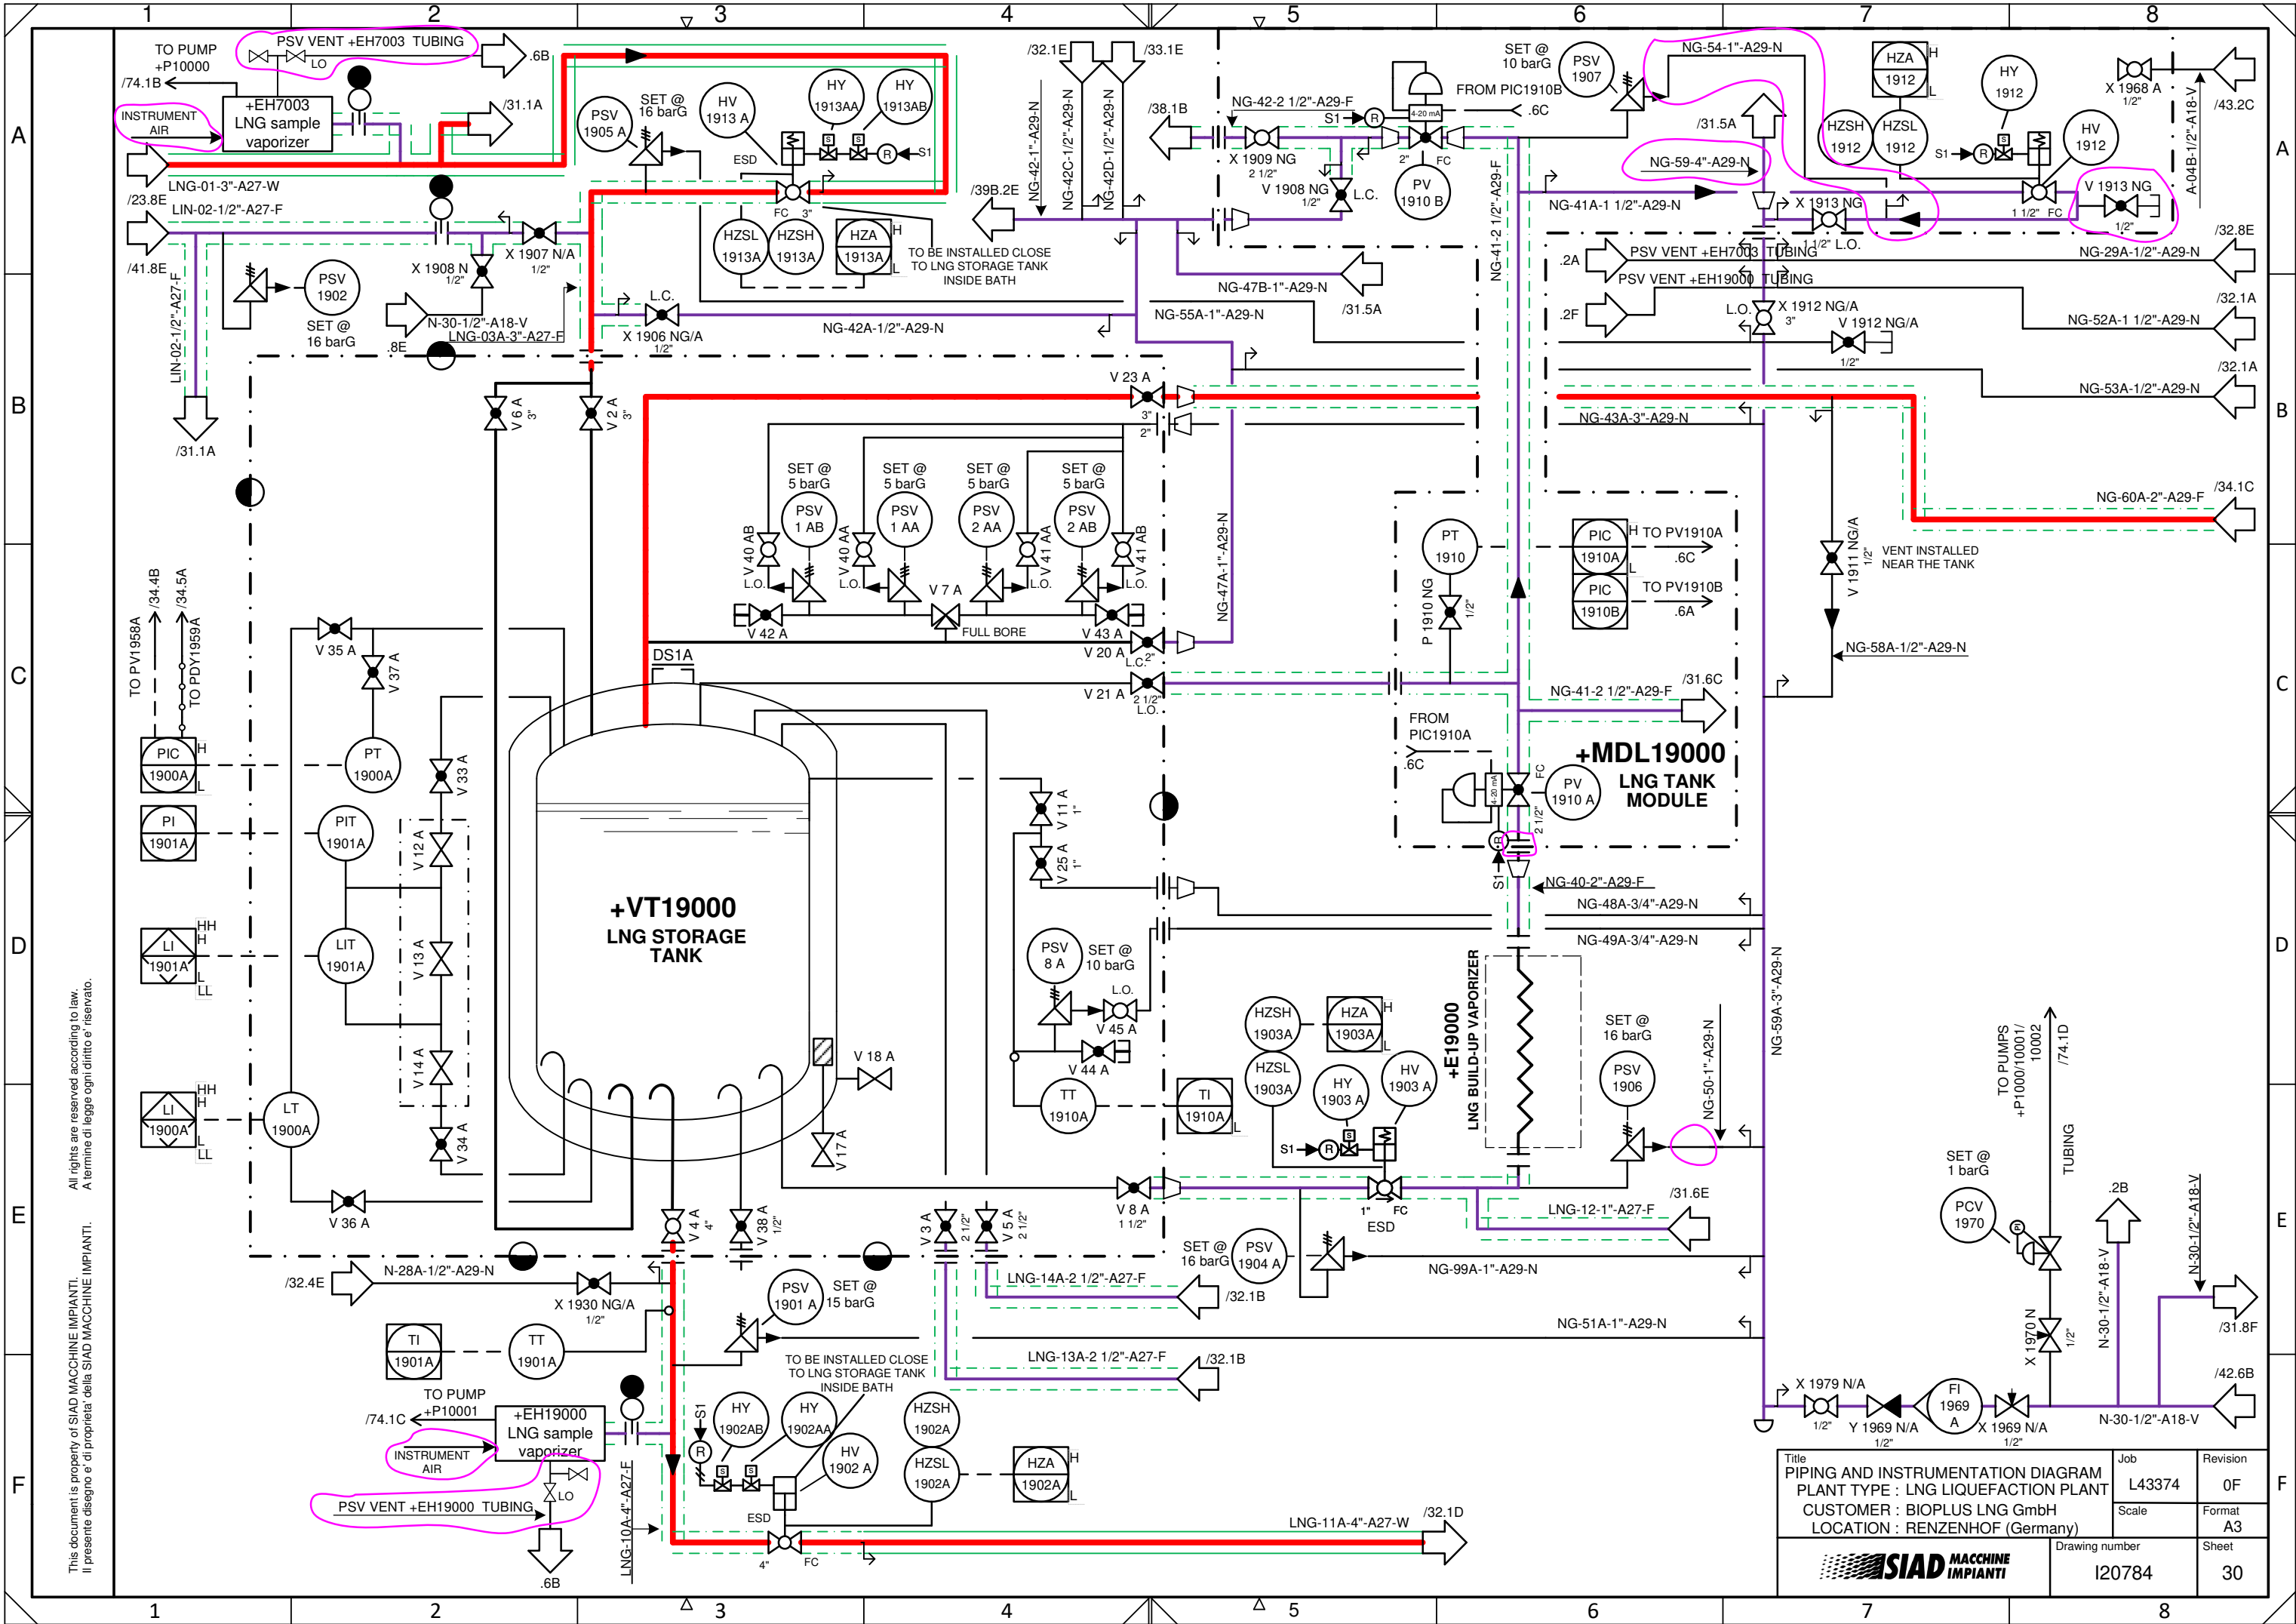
1 2 3 4 5 6 7 8

A B C D E F

TO PUMP +P10000 /74.1B
PSV VENT +EH7003 TUBING
LO
.6B
INSTRUMENT AIR
+EH7003 LNG sample vaporizer
/31.1A
LNG-01-3"-A27-W
/23.8E
LIN-02-1/2"-A27-F
/41.8E
PSV 1905 A
SET @ 16 barG
HV 1913 A
HY 1913AA
HY 1913AB
ESD
S1
R
FC
3"
HZSL 1913A
HZSH 1913A
HZA 1913A
H
L
TO BE INSTALLED CLOSE TO LNG STORAGE TANK INSIDE BATH
X 1908 N 1/2"
X 1907 N/A 1/2"
PSV 1902
SET @ 16 barG
N-30-1/2"-A18-V
LNG-03A-3"-A27-F
.8E
L.C.
X 1906 NG/A 1/2"
NG-42A-1/2"-A29-N
LIN-02-1/2"-A27-F
/31.1A
/32.1E
/33.1E
/39B.2E
NG-42-1"-A29-N
NG-42C-1/2"-A29-N
NG-42D-1/2"-A29-N
/38.1B
NG-42-2 1/2"-A29-F
S1
R
4-20 mA
X 1909 NG 2 1/2"
V 1908 NG 1/2"
L.C.
2"
FC
PV 1910 B
SET @ 10 barG
PSV 1907
FROM PIC1910B
.6C
NG-47B-1"-A29-N
/31.5A
NG-55A-1"-A29-N
NG-54-1"-A29-N
/31.5A
NG-59-4"-A29-N
NG-41A-1 1/2"-A29-N
NG-41-2 1/2"-A29-F
X 1913 NG
1 1/2"
L.O.
HZA 1912
HZSH 1912
HZSL 1912
HY 1912
HV 1912
S1
R
1 1/2"
FC
V 1913 NG 1/2"
X 1968 A 1/2"
/43.2C
A-04B-1/2"-A18-V
.2A
PSV VENT +EH7003 TUBING
PSV VENT +EH19000 TUBING
NG-29A-1/2"-A29-N
/32.8E
.2F
L.O.
X 1912 NG/A 3"
V 1912 NG/A 1/2"
NG-52A-1 1/2"-A29-N
/32.1A
NG-53A-1/2"-A29-N
/32.1A
NG-43A-3"-A29-N
NG-60A-2"-A29-F
/34.1C
V 23 A
3"
2"
V 6 A 3"
V 2 A 3"
SET @ 5 barG
PSV 1 AB
SET @ 5 barG
PSV 1 AA
SET @ 5 barG
PSV 2 AA
SET @ 5 barG
PSV 2 AB
V 40 AB L.O.
V 40 AA L.O.
V 41 AA L.O.
V 41 AB L.O.
V 7 A
FULL BORE
V 42 A
V 43 A
V 20 A
L.C.
2"
V 21 A
2 1/2"
L.O.
DS1A
NG-47A-1"-A29-N
PT 1910
P 1910 NG 1/2"
PIC 1910A
H
L
TO PV1910A .6C
PIC 1910B
TO PV1910B .6A
VENT INSTALLED NEAR THE TANK
V 1911 NG/A 1/2"
NG-58A-1/2"-A29-N
NG-41-2 1/2"-A29-F
/31.6C
FROM PIC1910A
.6C
4-20 mA
FC
PV 1910 A
2 1/2"
+MDL19000
LNG TANK MODULE
R
S1
NG-40-2"-A29-F
NG-48A-3/4"-A29-N
NG-49A-3/4"-A29-N
TO PV1958A /34.4B
TO PDY1959A /34.5A
V 35 A
V 37 A
PIC 1900A
H
L
PT 1900A
V 33 A
PI 1901A
PIT 1901A
V 12 A
LI 1901A
HH
H
L
LL
LIT 1901A
V 13 A
V 14 A
LI 1900A
HH
H
L
LL
LT 1900A
V 34 A
V 36 A
+VT19000
LNG STORAGE TANK
V 11 A 1"
V 25 A 1"
PSV 8 A
SET @ 10 barG
L.O.
V 45 A
V 44 A
V 18 A
V 17 A
TT 1910A
TI 1910A
L
HZSH 1903A
HZA 1903A
H
L
HZSL 1903A
HY 1903 A
HV 1903 A
S1
R
1"
FC
ESD
+E19000
LNG BUILD-UP VAPORIZER
SET @ 16 barG
PSV 1906
NG-50-1"-A29-N
NG-59A-3"-A29-N
V 8 A 1 1/2"
/31.6E
LNG-12-1"-A27-F
SET @ 16 barG
PSV 1904 A
NG-99A-1"-A29-N
V 4 A 4"
V 38 A 1/2"
V 3 A 2 1/2"
V 5 A 2 1/2"
LNG-14A-2 1/2"-A27-F
/32.1B
/32.4E
N-28A-1/2"-A29-N
X 1930 NG/A 1/2"
PSV 1901 A
SET @ 15 barG
NG-51A-1"-A29-N
TI 1901A
TT 1901A
TO BE INSTALLED CLOSE TO LNG STORAGE TANK INSIDE BATH
LNG-13A-2 1/2"-A27-F
/32.1B
TO PUMP +P10001
/74.1C
+EH19000 LNG sample vaporizer
INSTRUMENT AIR
LO
PSV VENT +EH19000 TUBING
.6B
LNG-10A-4"-A27-F
S1
R
HY 1902AB
HY 1902AA
HV 1902 A
HZSH 1902A
HZSL 1902A
HZA 1902A
H
L
ESD
4"
FC
LNG-11A-4"-A27-W
/32.1D
TO PUMPS +P1000/10001/10002
/74.1D
TUBING
SET @ 1 barG
PCV 1970
.2B
N-30-1/2"-A18-V
N-30-1/2"-A18-V
/31.8F
X 1970 N 1/2"
X 1979 N/A 1/2"
Y 1969 N/A 1/2"
FI 1969 A
X 1969 N/A 1/2"
N-30-1/2"-A18-V
/42.6B
All rights are reserved according to law.
A termine di legge ogni diritto e' riservato.
This document is property of SIAD MACCHINE IMPIANTI.
Il presente disegno e' di proprieta' della SIAD MACCHINE IMPIANTI.

| Title PIPING AND INSTRUMENTATION DIAGRAM PLANT TYPE : LNG LIQUEFACTION PLANT CUSTOMER : BIOPLUS LNG GmbH LOCATION : RENZENHOF (Germany) | Job L43374 | Revision 0F |
|---|---|---|
| | Scale | Format A3 |
| SIAD MACCHINE IMPIANTI | Drawing number I20784 | Sheet 30 |